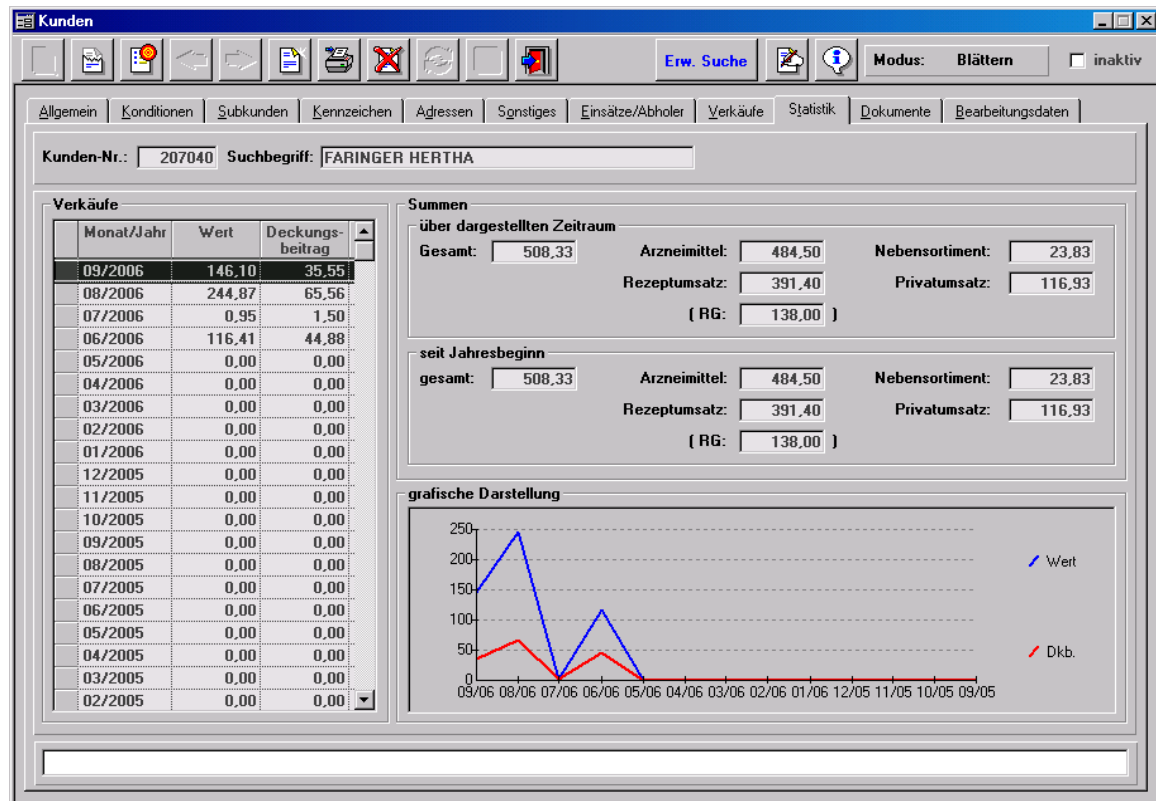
Kunden

Erw. Suche

Modus: Blättern

inaktiv

Allgemein | Konditionen | Subkunden | Kennzeichen | Adressen | Sonstiges | Einsätze/Abholer | Verkäufe | Statistik | Dokumente | Bearbeitungsdaten

Kunden-Nr.: 207040 Suchbegriff: FARINGER HERTHA

Verkäufe

| Monat/Jahr | Wert | Deckungs-beitrag |
|---|---|---|
| 09/2006 | 146,10 | 35,55 |
| 08/2006 | 244,87 | 65,56 |
| 07/2006 | 0,95 | 1,50 |
| 06/2006 | 116,41 | 44,88 |
| 05/2006 | 0,00 | 0,00 |
| 04/2006 | 0,00 | 0,00 |
| 03/2006 | 0,00 | 0,00 |
| 02/2006 | 0,00 | 0,00 |
| 01/2006 | 0,00 | 0,00 |
| 12/2005 | 0,00 | 0,00 |
| 11/2005 | 0,00 | 0,00 |
| 10/2005 | 0,00 | 0,00 |
| 09/2005 | 0,00 | 0,00 |
| 08/2005 | 0,00 | 0,00 |
| 07/2005 | 0,00 | 0,00 |
| 06/2005 | 0,00 | 0,00 |
| 05/2005 | 0,00 | 0,00 |
| 04/2005 | 0,00 | 0,00 |
| 03/2005 | 0,00 | 0,00 |
| 02/2005 | 0,00 | 0,00 |

Summen

über dargestellten Zeitraum

Gesamt: 508,33 Arzneimittel: 484,50 Nebensortiment: 23,83

Rezeptumsatz: 391,40 Privatumsatz: 116,93

( RG: 138,00 )

seit Jahresbeginn

gesamt: 508,33 Arzneimittel: 484,50 Nebensortiment: 23,83

Rezeptumsatz: 391,40 Privatumsatz: 116,93

( RG: 138,00 )

grafische Darstellung

250
200
150
100
50
0

09/06 08/06 07/06 06/06 05/06 04/06 03/06 02/06 01/06 12/05 11/05 10/05 09/05

Wert

Dkb.